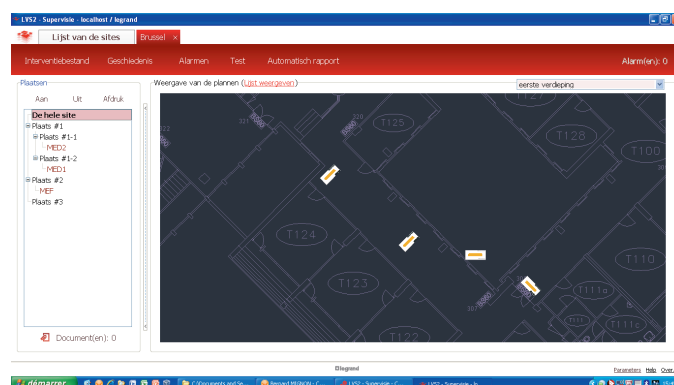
LVS2 - Supervisie - localhost / legrand

Lijst van de sites
Brussel ×

Interventiebestand
Geschiedenis
Alarmen
Test
Automatisch rapport
Alarm(en): 0

Plaatsen
Aan
Uit
Afdruk
De hele site
Plaats #1
Plaats #1-1
MED2
Plaats #1-2
MED1
Plaats #2
MEF
Plaats #3

Document(en): 0

Weergave van de plannen (Lijst weergeven)
eerste verdieping

T125
T128
T100
T124
T123
T122
T110
T111a
T111c

legrand
Parameters Help Over

démarrer
C:\Documents and Se...
Bernard MIGNON - C...
LVS2 - Supervisie - C...
LVS2 - Supervisie - lo...